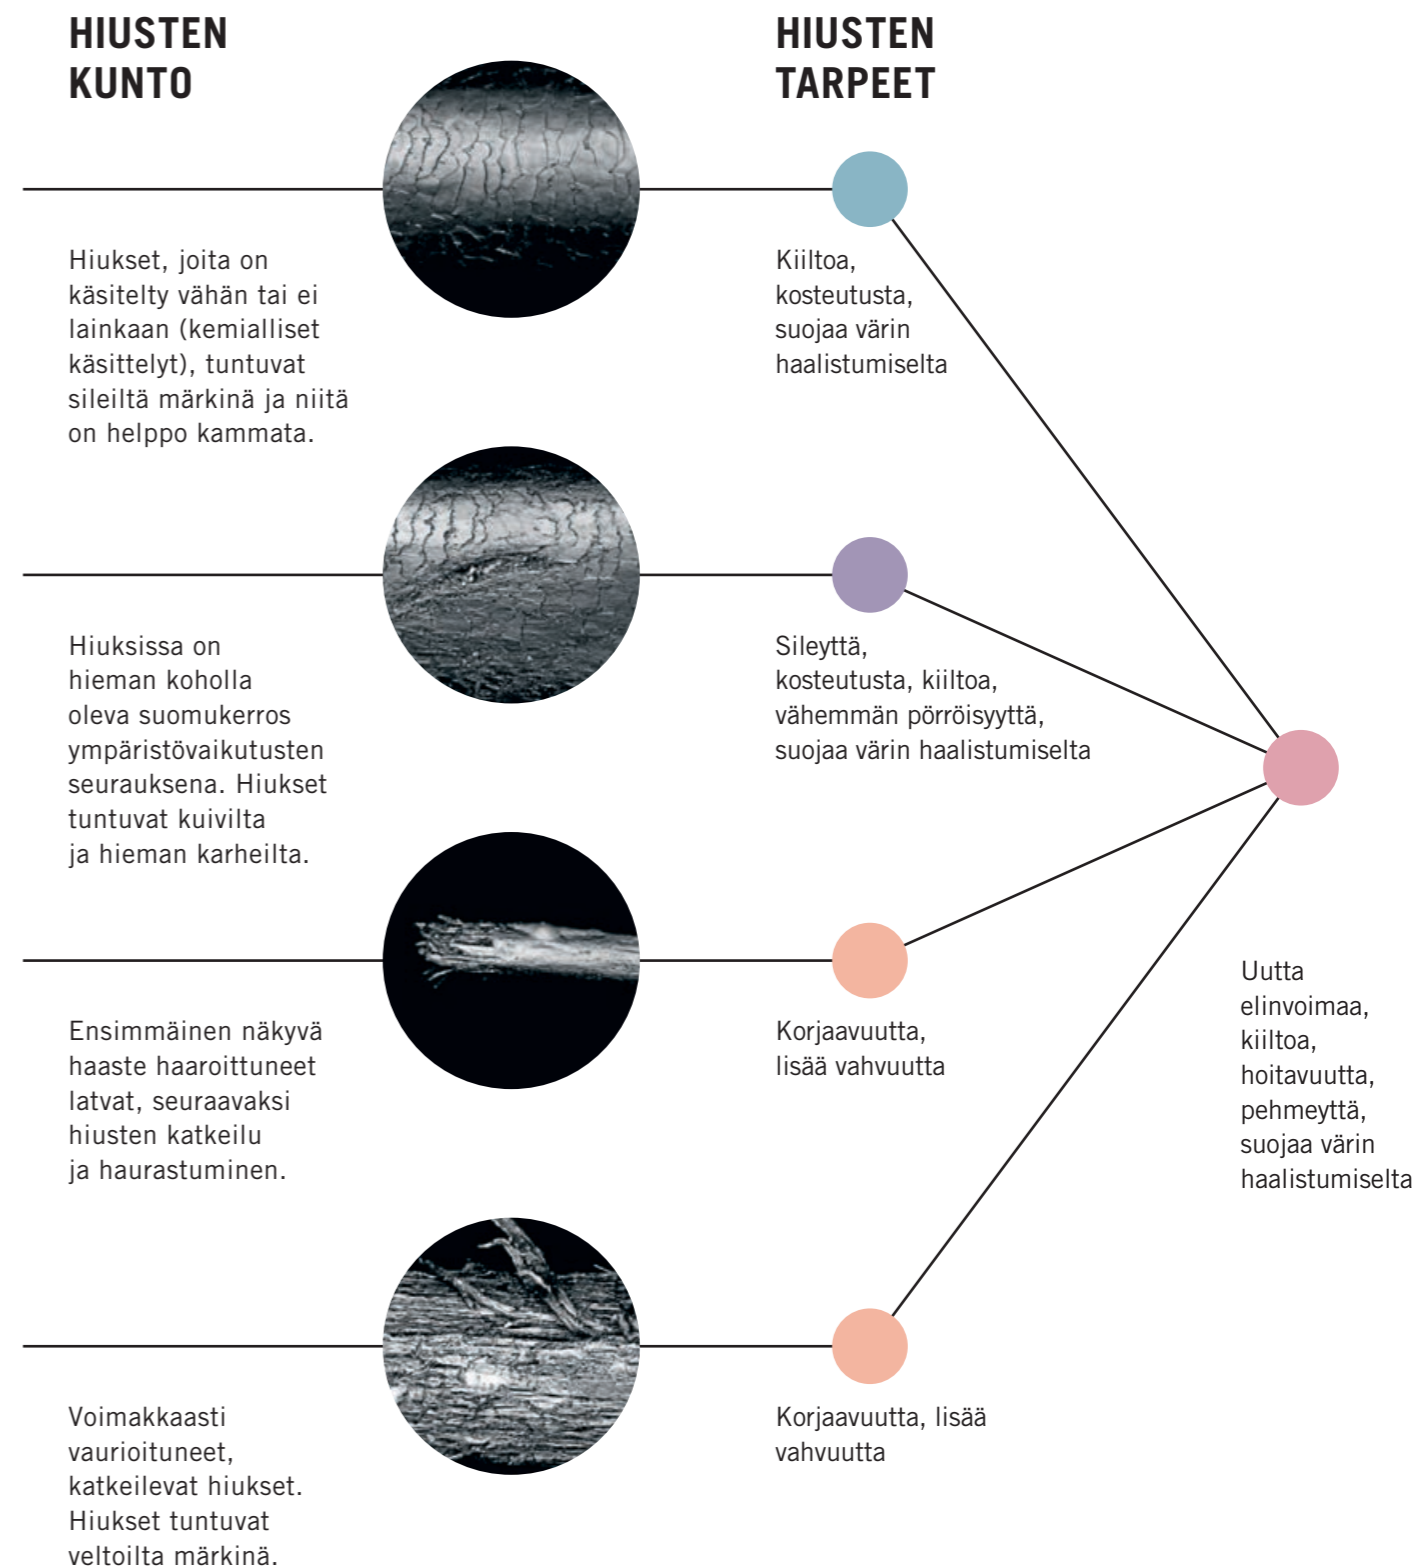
HIUSTEN KUNTO

HIUSTEN TARPEET

Hiukset, joita on käsitelty vähän tai ei lainkaan (kemialliset käsittelyt), tuntuvat sileiltä märkinä ja niitä on helppo kammata.

Kiiltoa, kosteutusta, suojaa värin haalistumiselta

Hiuksissa on hieman koholla oleva suomukerros ympäristövaikutusten seurauksena. Hiukset tuntuvat kuivilta ja hieman karheilta.

Sileyttä, kosteutusta, kiiltoa, vähemmän pörröisyyttä, suojaa värin haalistumiselta

Ensimmäinen näkyvä haaste haaroittuneet latvat, seuraavaksi hiusten katkeilu ja haurastuminen.

Korjaavuutta, lisää vahvuutta

Uutta elinvoimaa, kiiltoa, hoitavuutta, pehmeyttä, suojaa värin haalistumiselta

Voimakkaasti vaurioituneet, katkeilevat hiukset. Hiukset tuntuvat veltoilta märkinä.

Korjaavuutta, lisää vahvuutta